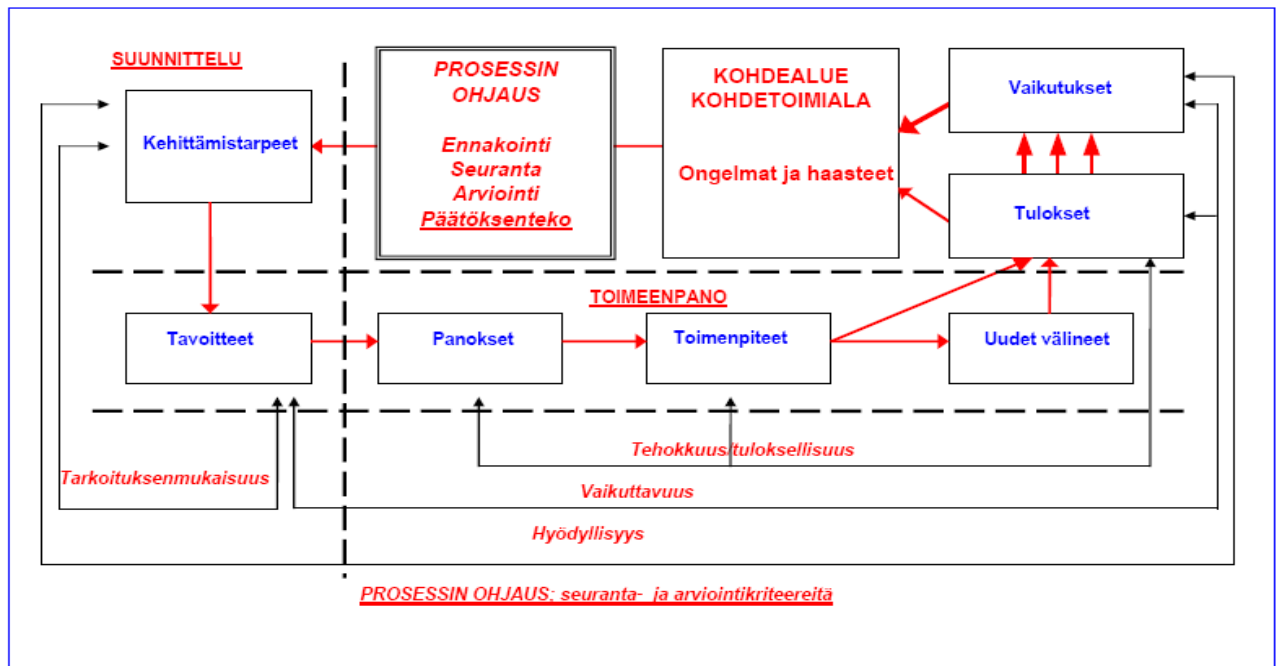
SUUNNITTELU

PROSESSIN OHJAUS

Ennakointi
Seuranta
Arviointi
Päätöksenteko

KOHDEALUE
KOHDETOIMIALA

Ongelmat ja haasteet

Vaikutukset

Kehittämistarpeet

Tulokset

TOIMEENPANO

Tavoitteet

Panokset

Toimenpiteet

Uudet välineet

Tehokkuus/tuloksellisuus

Tarkoituksenmukaisuus

Vaikuttavuus

Hyödyllisyys

PROSESSIN OHJAUS; seuranta- ja arviointikriteereitä